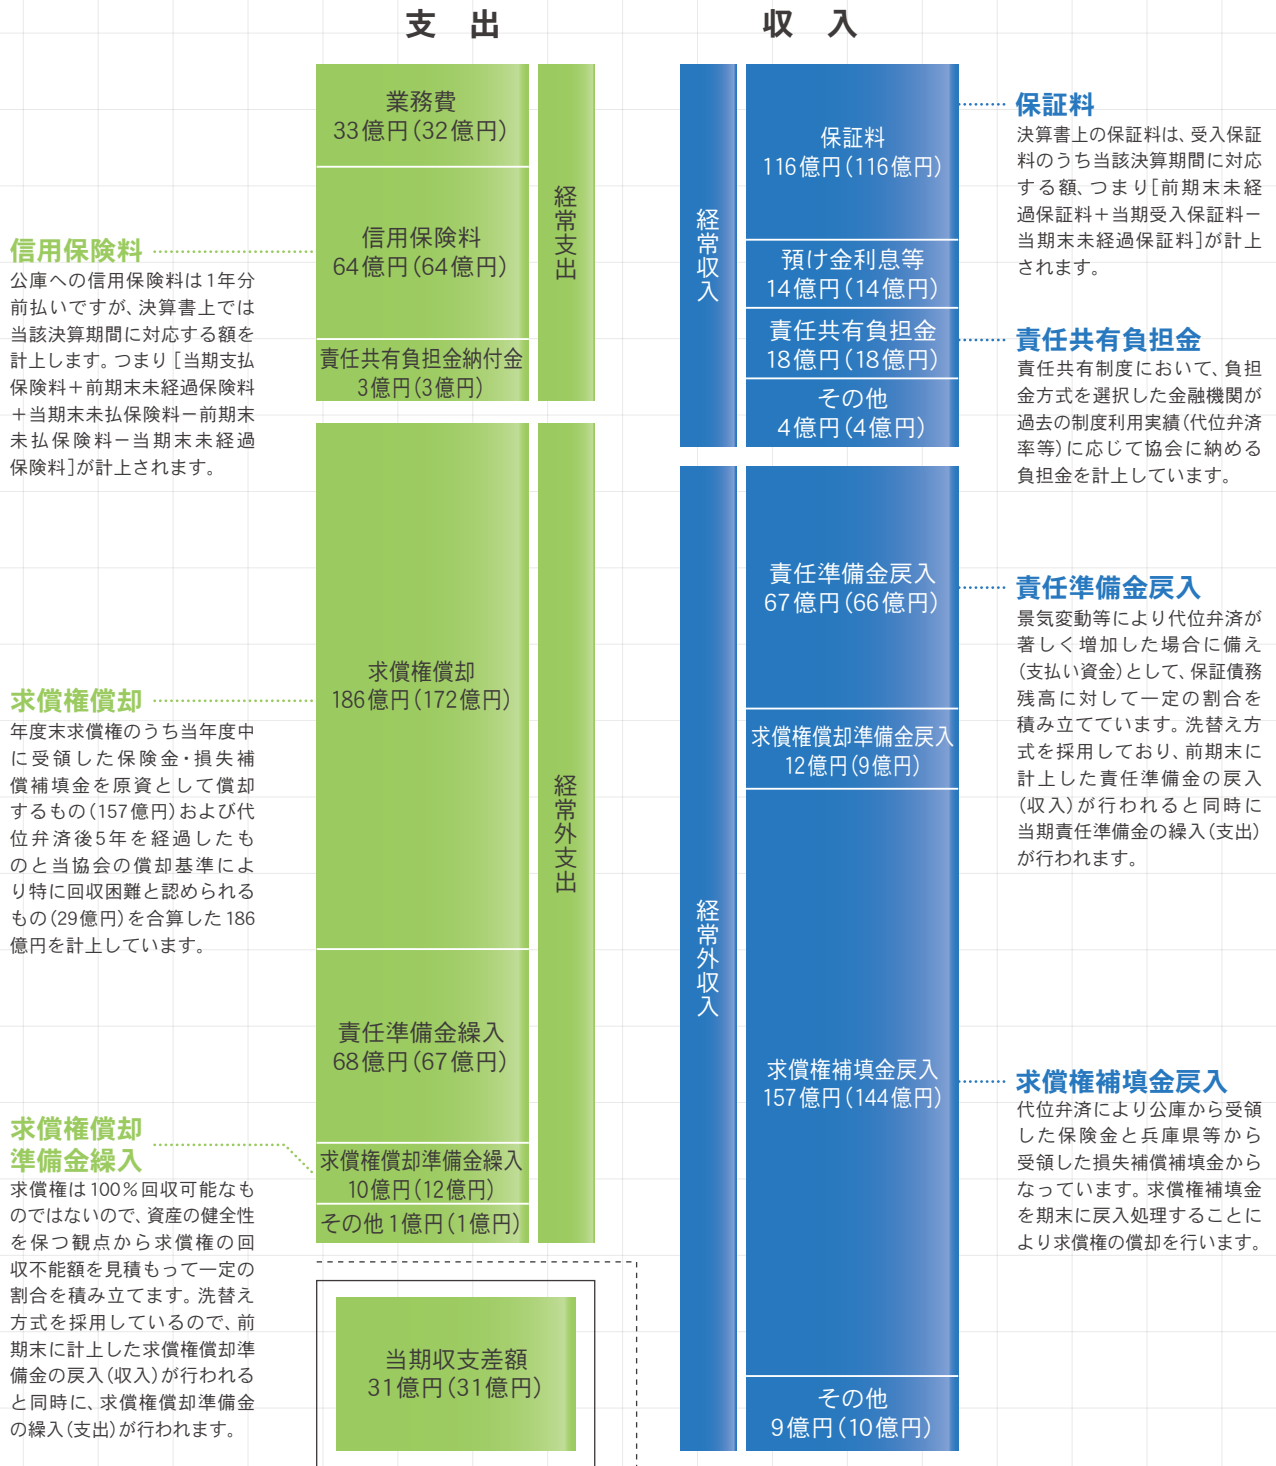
支　出

収　入

業務費
33億円（32億円）

信用保険料
64億円（64億円）

責任共有負担金納付金
3億円（3億円）

経常支出

求償権償却
186億円（172億円）

責任準備金繰入
68億円（67億円）

求償権償却準備金繰入
10億円（12億円）

その他 1億円（1億円）

経常外支出

当期収支差額
31億円（31億円）

経常収入

保証料
116億円（116億円）

預け金利息等
14億円（14億円）

責任共有負担金
18億円（18億円）

その他
4億円（4億円）

経常外収入

責任準備金戻入
67億円（66億円）

求償権償却準備金戻入
12億円（9億円）

求償権補填金戻入
157億円（144億円）

その他
9億円（10億円）

信用保険料
公庫への信用保険料は1年分前払いですが、決算書上では当該決算期間に対応する額を計上します。つまり［当期支払保険料＋前期末未経過保険料＋当期末未払保険料－前期末未払保険料－当期末未経過保険料］が計上されます。

求償権償却
年度末求償権のうち当年度中に受領した保険金・損失補償補填金を原資として償却するもの（157億円）および代位弁済後5年を経過したものと当協会の償却基準により特に回収困難と認められるもの（29億円）を合算した186億円を計上しています。

求償権償却準備金繰入
求償権は100％回収可能なものではないので、資産の健全性を保つ観点から求償権の回収不能額を見積もって一定の割合を積み立てます。洗替え方式を採用しているので、前期末に計上した求償権償却準備金の戻入（収入）が行われると同時に、求償権償却準備金の繰入（支出）が行われます。

保証料
決算書上の保証料は、受入保証料のうち当該決算期間に対応する額、つまり［前期末未経過保証料＋当期受入保証料－当期末未経過保証料］が計上されます。

責任共有負担金
責任共有制度において、負担金方式を選択した金融機関が過去の制度利用実績（代位弁済率等）に応じて協会に納める負担金を計上しています。

責任準備金戻入
景気変動等により代位弁済が著しく増加した場合に備え（支払い資金）として、保証債務残高に対して一定の割合を積み立てています。洗替え方式を採用しており、前期末に計上した責任準備金の戻入（収入）が行われると同時に当期責任準備金の繰入（支出）が行われます。

求償権補填金戻入
代位弁済により公庫から受領した保険金と兵庫県等から受領した損失補償補填金からなっています。求償権補填金を期末に戻入処理することにより求償権の償却を行います。